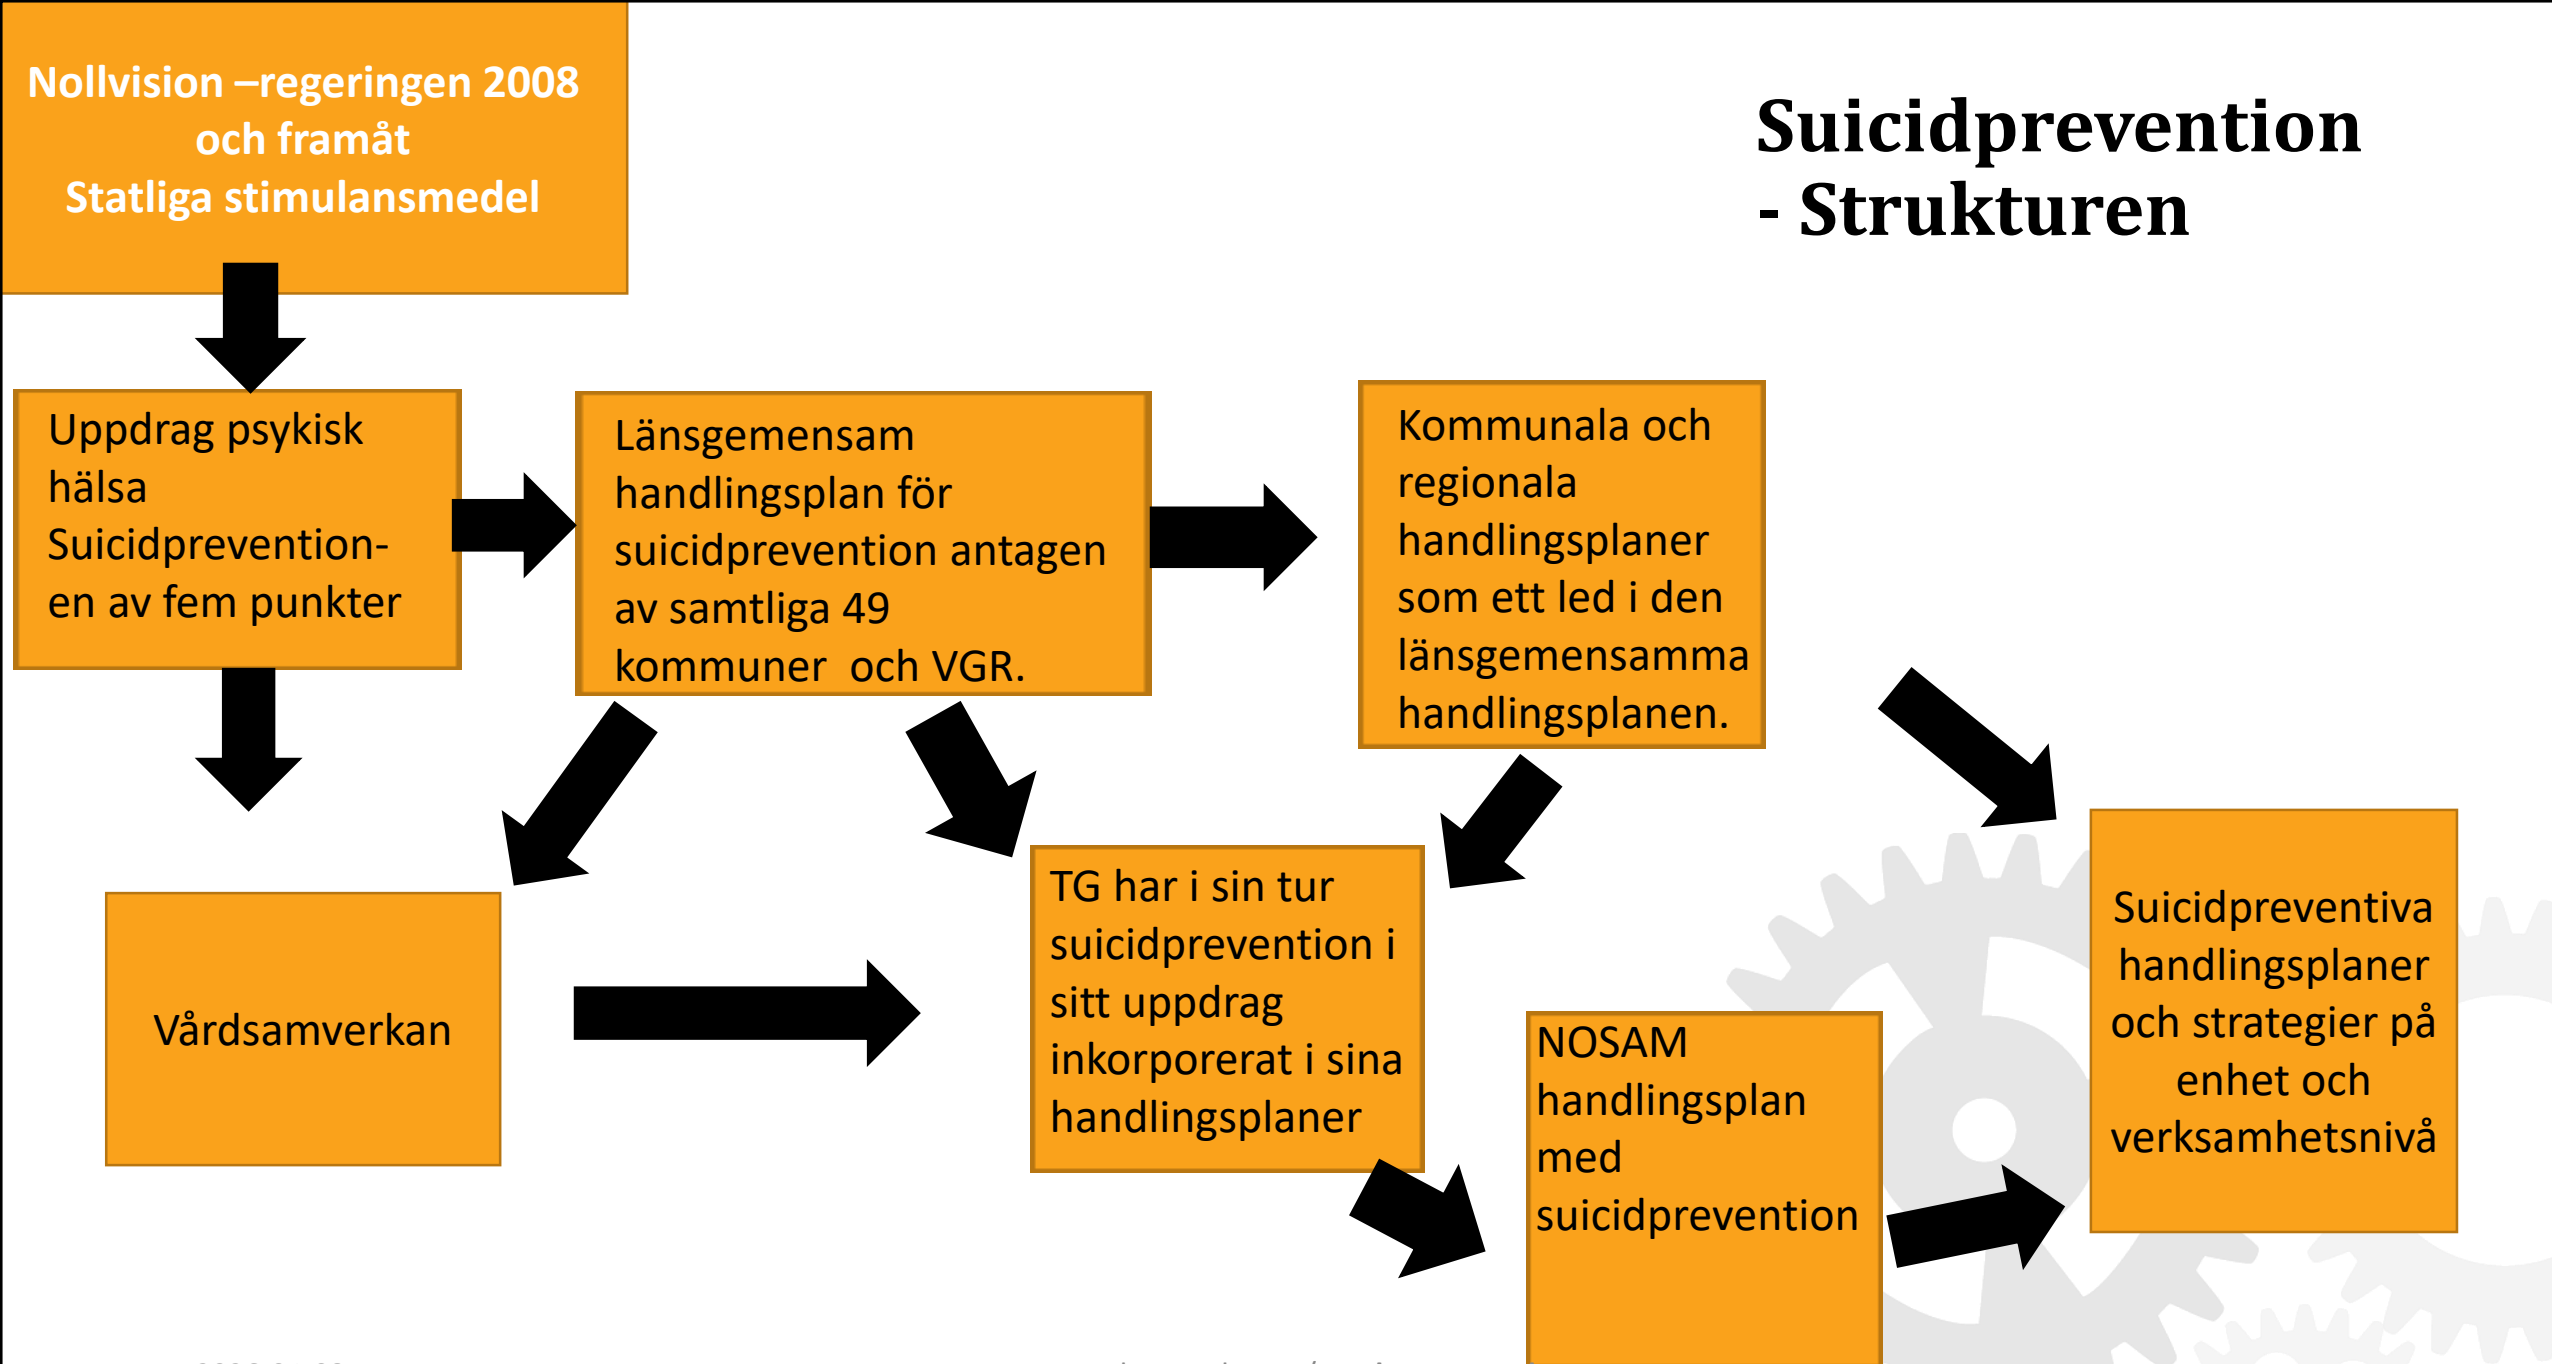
Nollvision –regeringen 2008 och framåt
Statliga stimulansmedel

Suicidprevention
- Strukturen

Uppdrag psykisk hälsa
Suicidprevention- en av fem punkter

Länsgemensam handlingsplan för suicidprevention antagen av samtliga 49 kommuner och VGR.

Kommunala och regionala handlingsplaner som ett led i den länsgemensamma handlingsplanen.

Vårdsamverkan

TG har i sin tur suicidprevention i sitt uppdrag inkorporerat i sina handlingsplaner

NOSAM handlingsplan med suicidprevention

Suicidpreventiva handlingsplaner och strategier på enhet och verksamhetsnivå